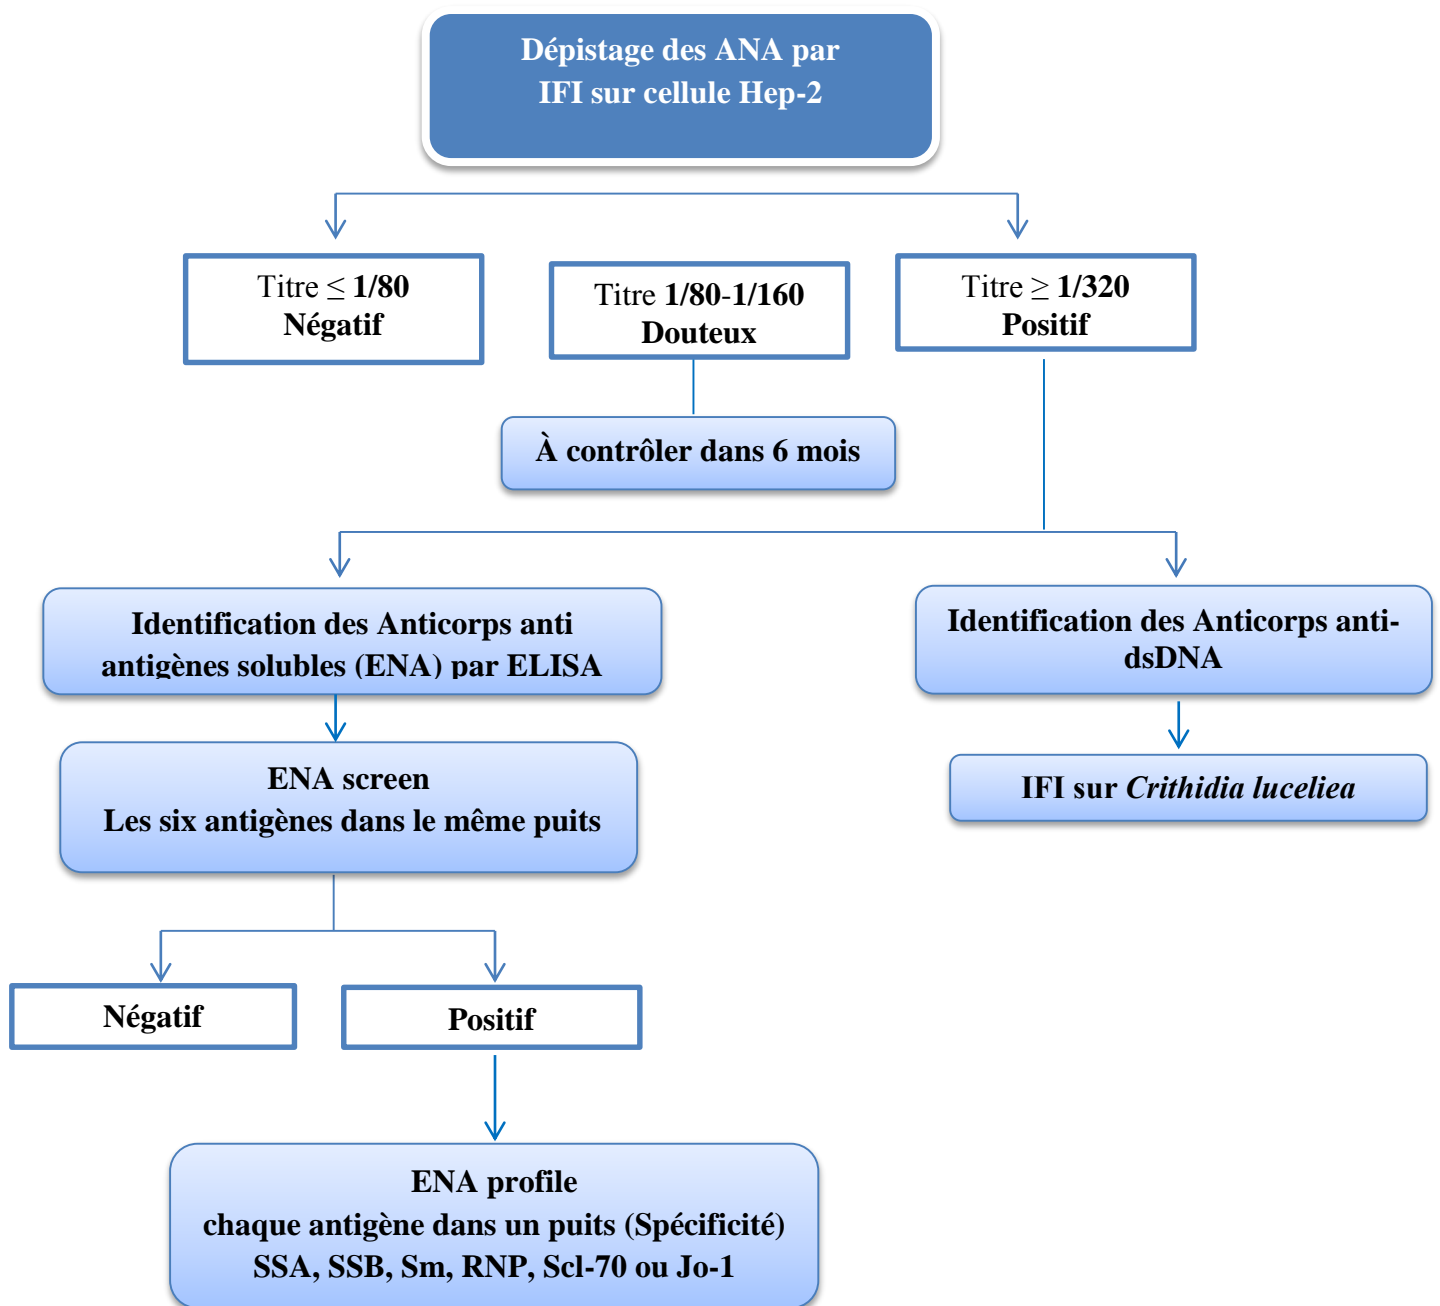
Dépistage des ANA par IFI sur cellule Hep-2

Titre $\leq$ 1/80
Négatif

Titre 1/80-1/160
Douteux

Titre $\geq$ 1/320
Positif

À contrôler dans 6 mois

Identification des Anticorps anti antigènes solubles (ENA) par ELISA

Identification des Anticorps anti-dsDNA

ENA screen
Les six antigènes dans le même puits

IFI sur Crithidia luceliea

Négatif

Positif

ENA profile
chaque antigène dans un puits (Spécificité)
SSA, SSB, Sm, RNP, Scl-70 ou Jo-1